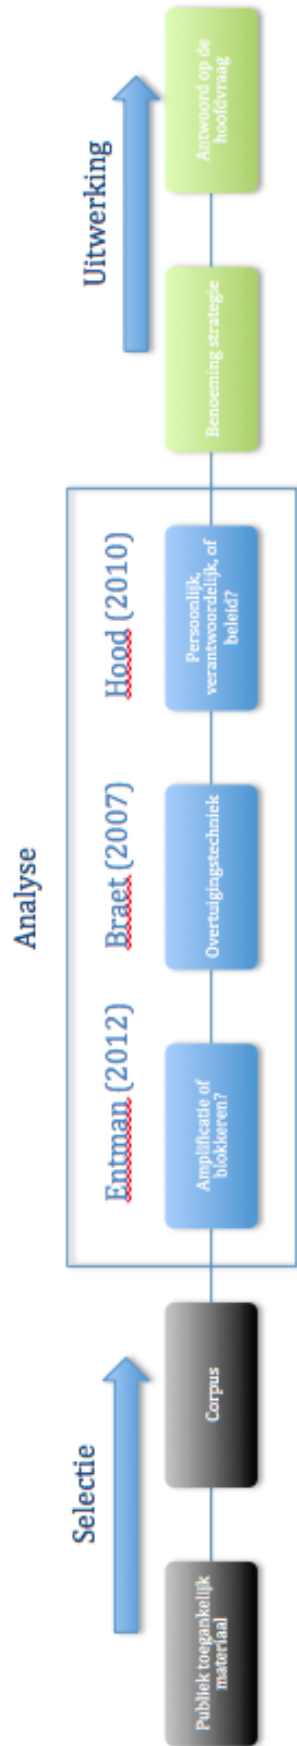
Selectie

Publiek toegankelijk materiaal

Corpus

Analyse

Entman (2012)

Amplificatie of blokkeren?

Braet (2007)

Overtuigingstechniek

Hood (2010)

Persoonlijk, verantwoordelijk, of beleid?

Uitwerking

Benoeming strategie

Antwoord op de hoofdvraag